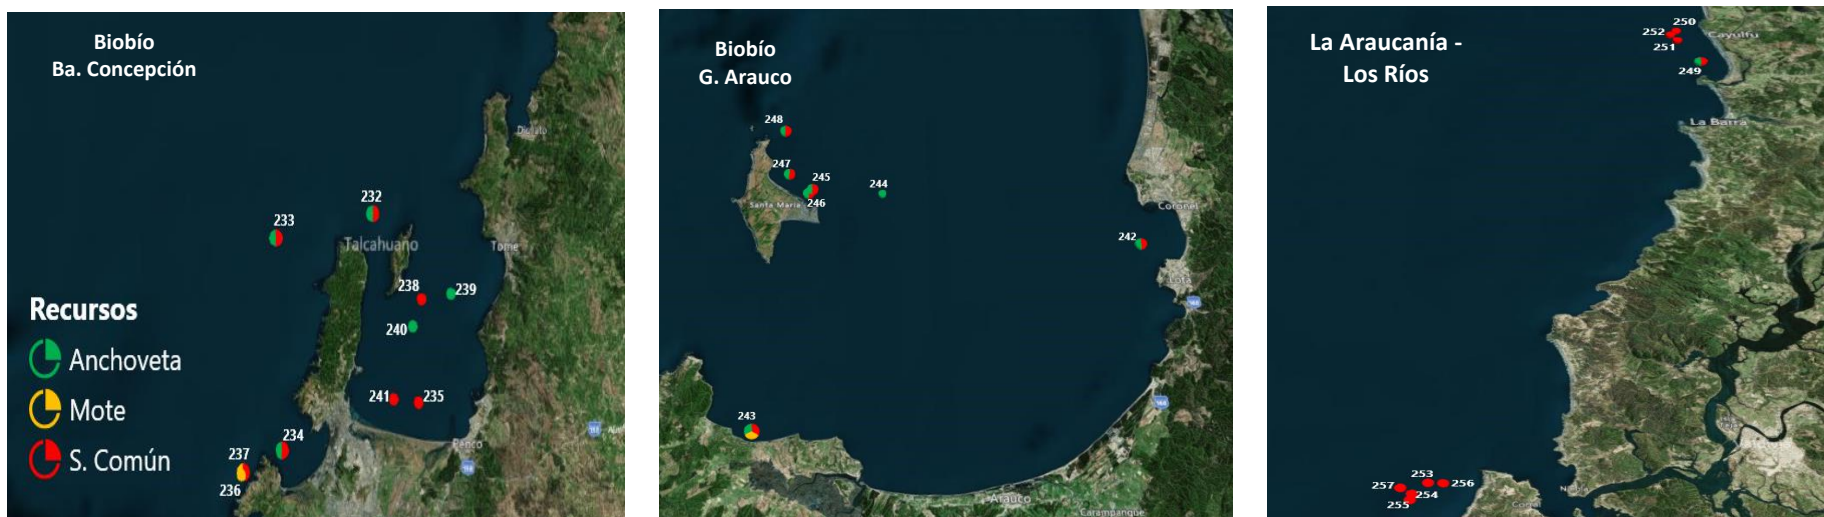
Biobío
Ba. Concepción

Dichato

232

233

Talcahuano

Tomé

238

239

240

Recursos

Anchoveta

Mote

S. Común

241

235

Penco

234

237

236

Biobío
G. Arauco

248

247

245

244

Santa María

246

Coronel

242

Lota

243

Arauco

Carampangue

La Araucanía -
Los Ríos

250

252

Cayulfu

251

249

La Barra

253

257

256

254

255